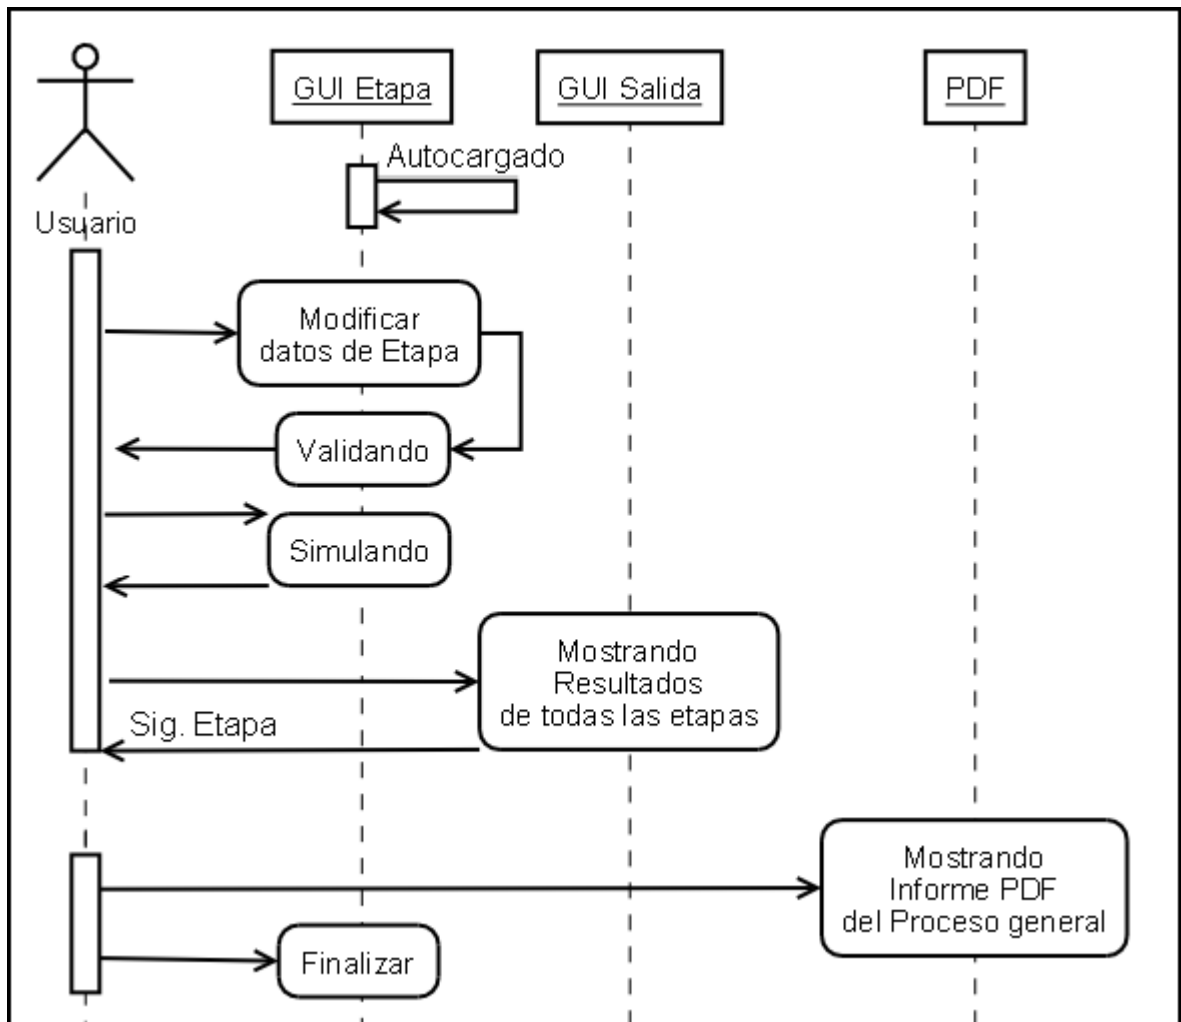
GUI Etapa

GUI Salida

PDF

Autocargado

Usuario

Modificar datos de Etapa

Validando

Simulando

Mostrando Resultados de todas las etapas

Sig. Etapa

Mostrando Informe PDF del Proceso general

Finalizar